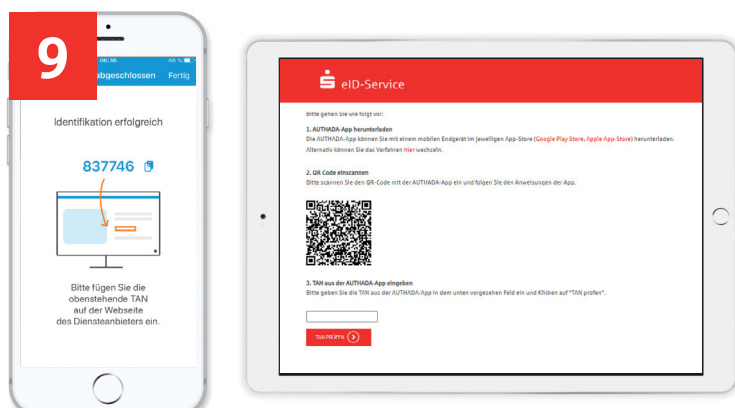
9

08:36 66 %

abgeschlossen Fertig

Identifikation erfolgreich

837746

Bitte fügen Sie die obenstehende TAN auf der Webseite des Diensteanbieters ein.

eID-Service

Bitte gehen Sie wie folgt vor:

1. AUTHADA-App herunterladen
Die AUTHADA-App können Sie mit einem mobilen Endgerät im jeweiligen App-Store (Google Play Store, Apple App-Store) herunterladen. Alternativ können Sie das Verfahren hier wechseln.

2. QR Code einscannen
Bitte scannen Sie den QR-Code mit der AUTHADA-App ein und folgen Sie den Anweisungen der App.

3. TAN aus der AUTHADA-App eingeben
Bitte geben Sie die TAN aus der AUTHADA-App in dem unten vorgesehen Feld ein und Klicken auf "TAN prüfen".

TAN PRÜFEN